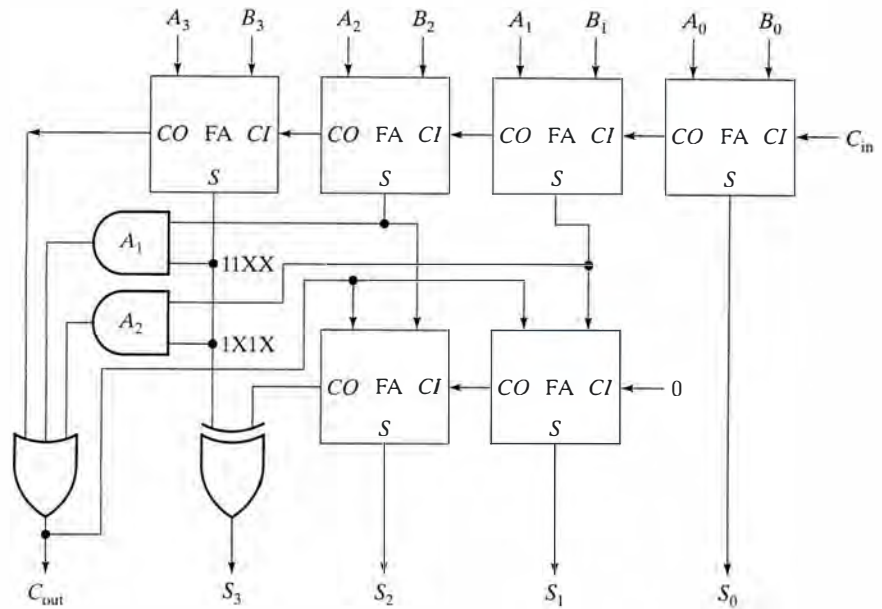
$A_3$ $B_3$ $A_2$ $B_2$ $A_1$ $B_1$ $A_0$ $B_0$

$CO$ FA $CI$ $CO$ FA $CI$ $CO$ FA $CI$ $CO$ FA $CI$ $C_{in}$

$S$ $S$ $S$ $S$

$A_1$ 11XX

$A_2$ 1X1X

$CO$ FA $CI$ $CO$ FA $CI$ 0

$S$ $S$

$C_{out}$ $S_3$ $S_2$ $S_1$ $S_0$